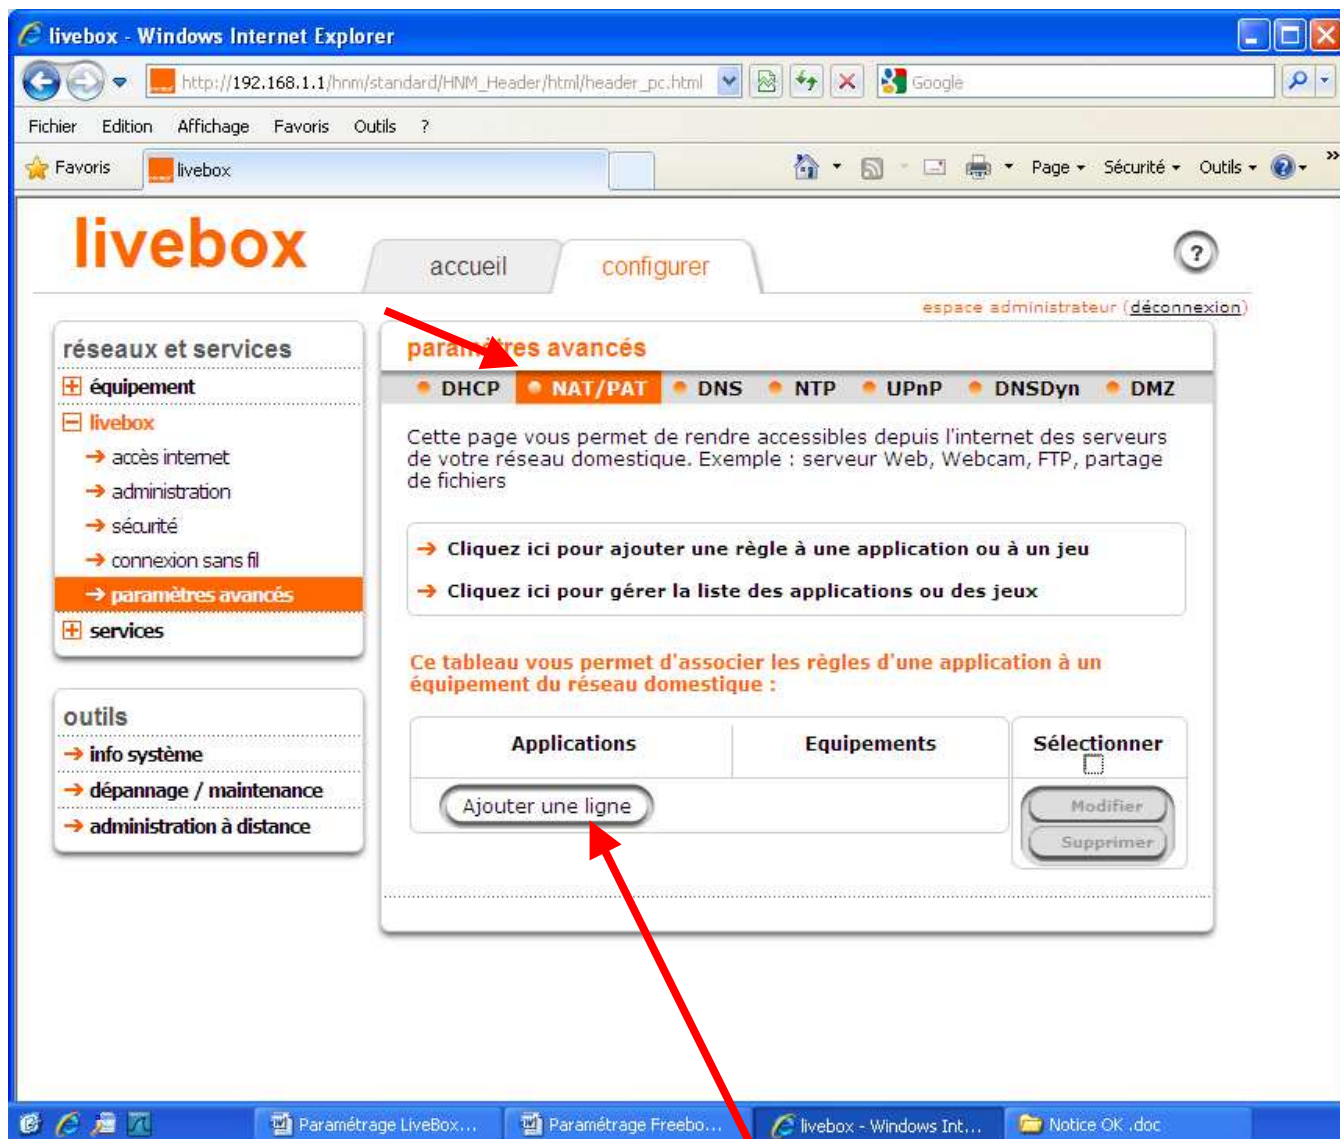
livebox - Windows Internet Explorer

http://192.168.1.1/hnm/standard/HNM_Header/html/header_pc.html

Google

Fichier Edition Affichage Favoris Outils ?

Favoris livebox

Page ▾ Sécurité ▾ Outils ▾

livebox

accueil configurer

?

espace administrateur (déconnexion)

réseaux et services
équipement
livebox
accès internet
administration
sécurité
connexion sans fil
paramètres avancés
services

outils
info système
dépannage / maintenance
administration à distance

para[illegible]tres avancés

DHCP NAT/PAT DNS NTP UPnP DNSDyn DMZ

Cette page vous permet de rendre accessibles depuis l'internet des serveurs de votre réseau domestique. Exemple : serveur Web, Webcam, FTP, partage de fichiers

Cliquez ici pour ajouter une règle à une application ou à un jeu

Cliquez ici pour gérer la liste des applications ou des jeux

Ce tableau vous permet d'associer les règles d'une application à un équipement du réseau domestique :

| Applications | Equipements | Sélectionner |
|---|---|---|
| Ajouter une ligne | | Modifier Supprimer |

Paramétrage LiveBox... Paramétrage Freebo... livebox - Windows Int... Notice OK .doc